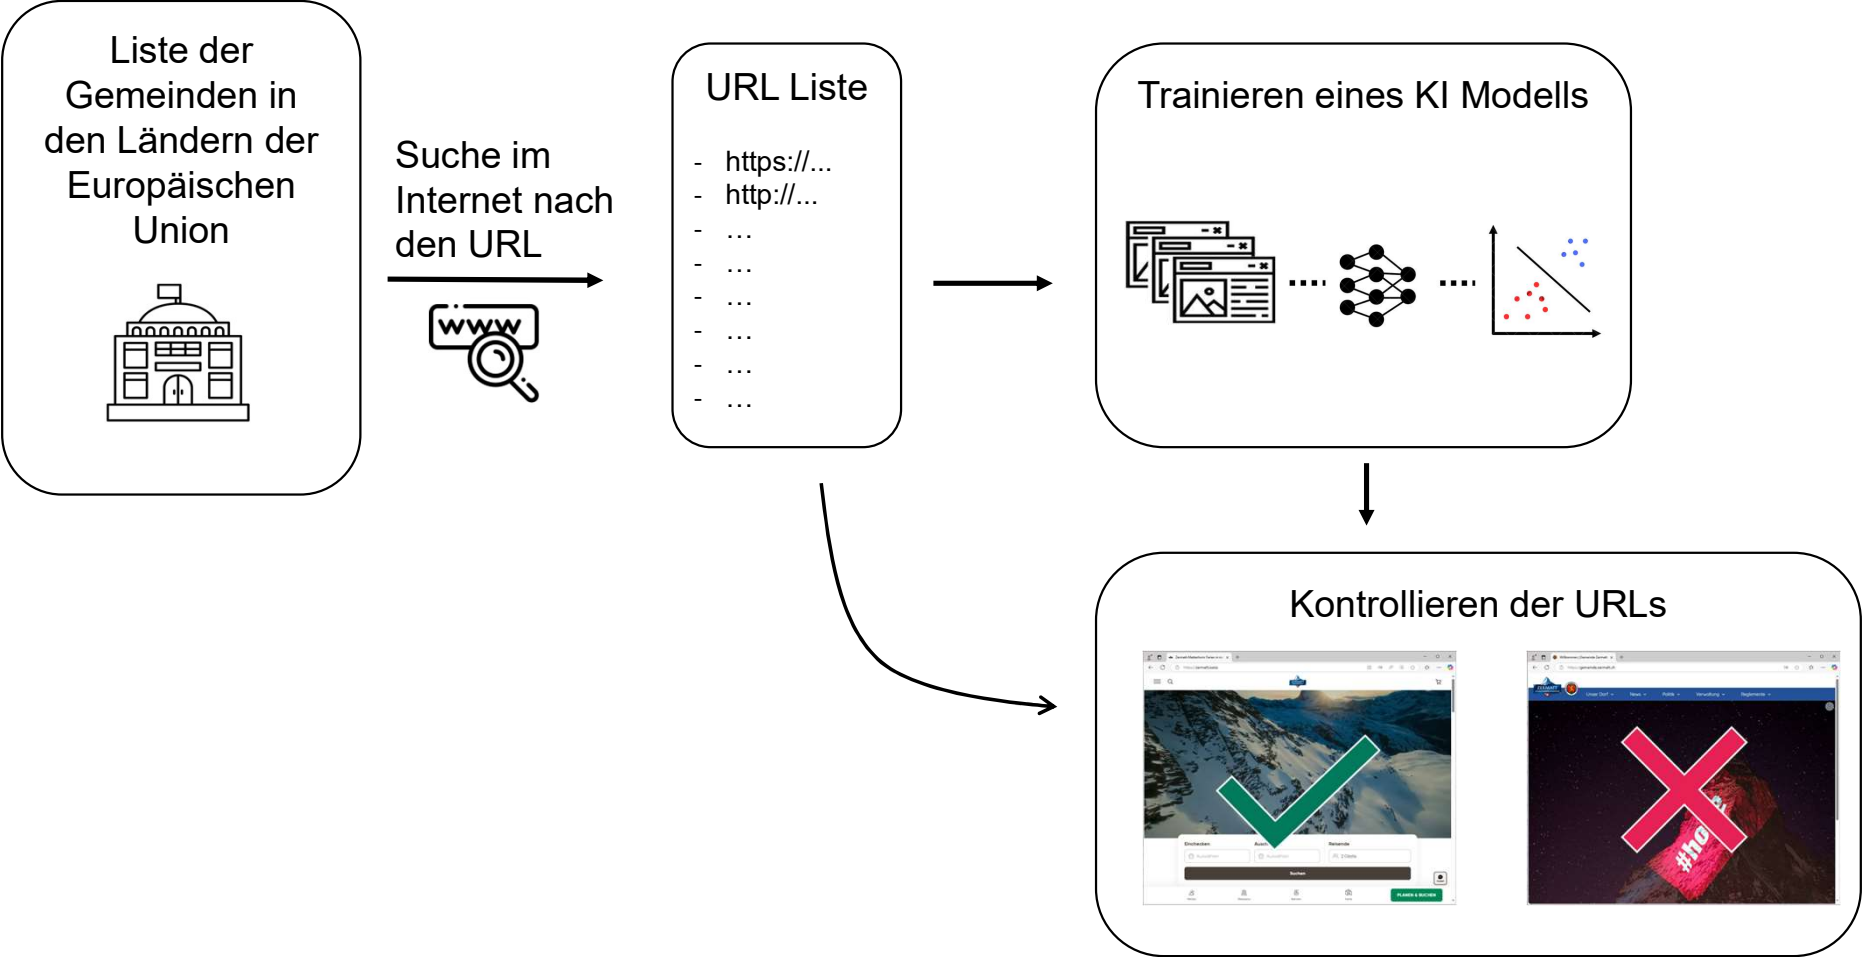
Liste der Gemeinden in den Ländern der Europäischen Union

Suche im Internet nach den URL

www

URL Liste

- https://...
- http://...
- ...
- ...
- ...
- ...
- ...
- ...

Trainieren eines KI Modells

Kontrollieren der URLs